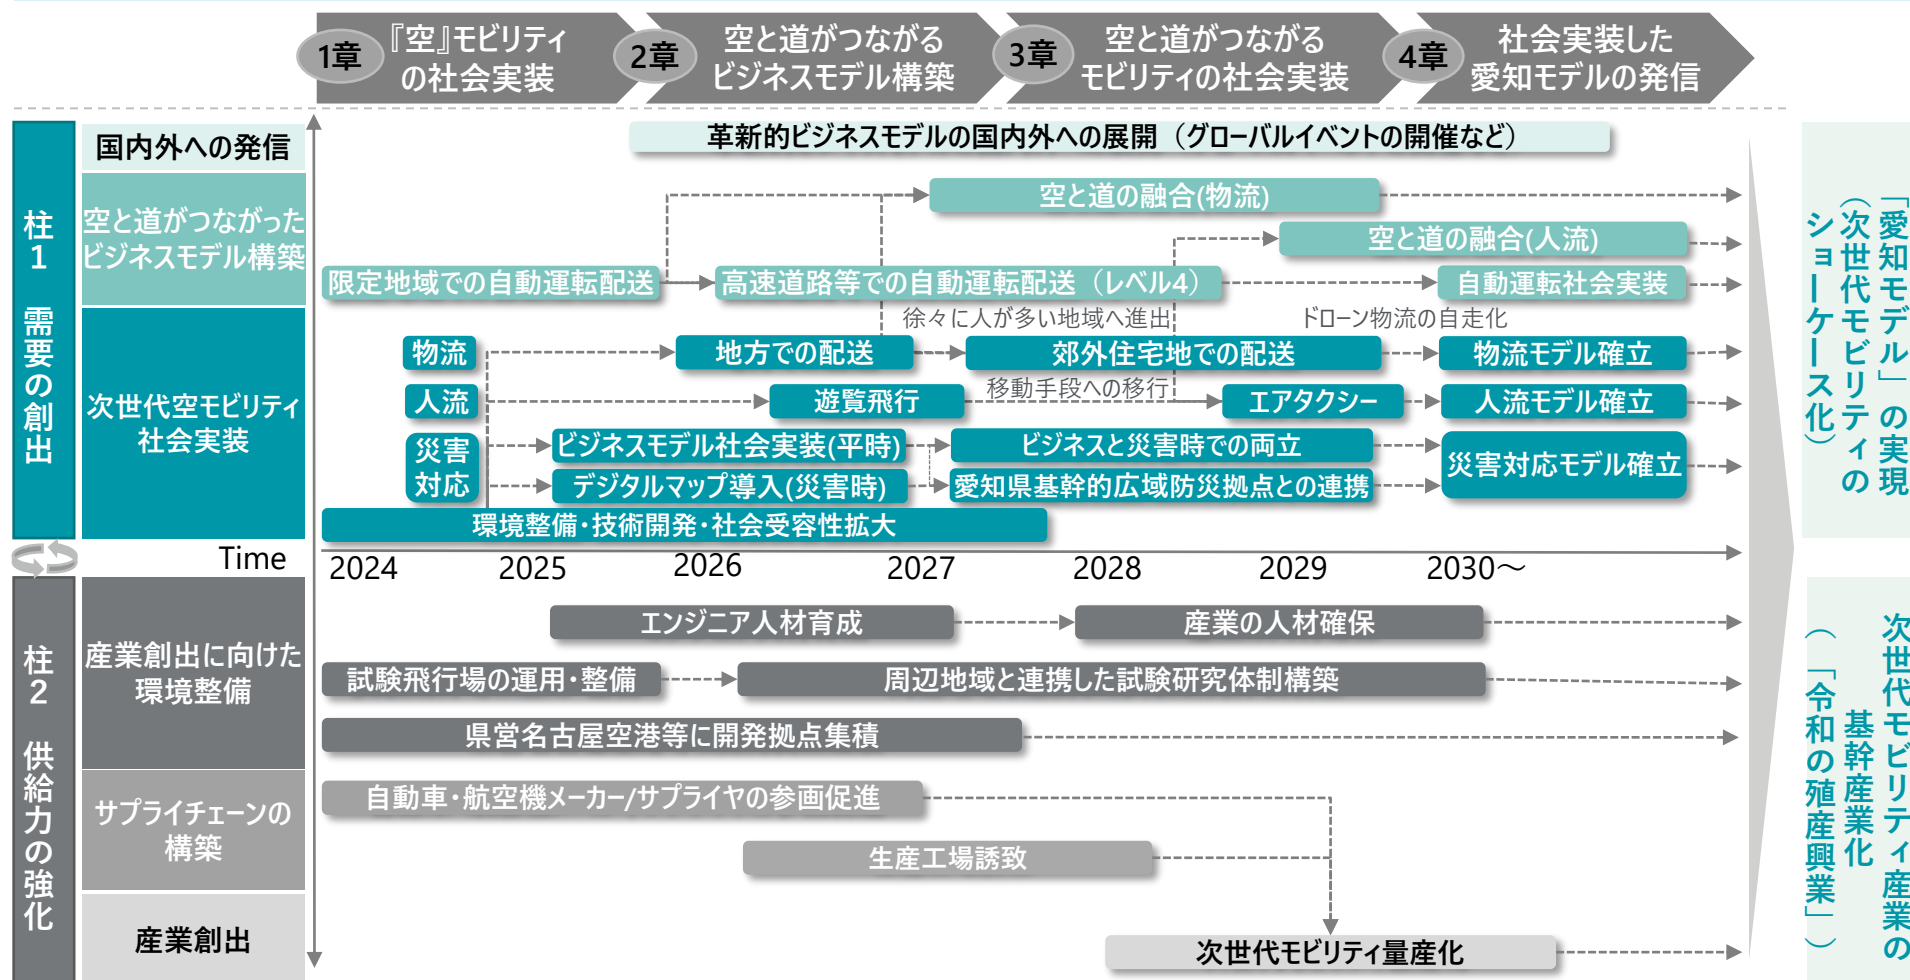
1章 『空』モビリティの社会実装
2章 空と道がつながるビジネスモデル構築
3章 空と道がつながるモビリティの社会実装
4章 社会実装した愛知モデルの発信

柱1 需要の創出

国内外への発信
空と道がつながったビジネスモデル構築
次世代空モビリティ社会実装

革新的ビジネスモデルの国内外への展開（グローバルイベントの開催など）
空と道の融合(物流)
空と道の融合(人流)
限定地域での自動運転配送
高速道路等での自動運転配送（レベル4）
自動運転社会実装
徐々に人が多い地域へ進出
ドローン物流の自走化
物流
地方での配送
郊外住宅地での配送
物流モデル確立
人流
遊覧飛行
移動手段への移行
エアタクシー
人流モデル確立
災害対応
ビジネスモデル社会実装(平時)
ビジネスと災害時での両立
デジタルマップ導入(災害時)
愛知県基幹的広域防災拠点との連携
災害対応モデル確立
環境整備・技術開発・社会受容性拡大

Time
2024
2025
2026
2027
2028
2029
2030〜

柱2 供給力の強化

産業創出に向けた環境整備
サプライチェーンの構築
産業創出

エンジニア人材育成
産業の人材確保
試験飛行場の運用・整備
周辺地域と連携した試験研究体制構築
県営名古屋空港等に開発拠点集積
自動車・航空機メーカー/サプライヤの参画促進
生産工場誘致
次世代モビリティ量産化

「愛知モデル」の実現（次世代モビリティのショーケース化）

次世代モビリティ産業の基幹産業化（「令和の殖産興業」）